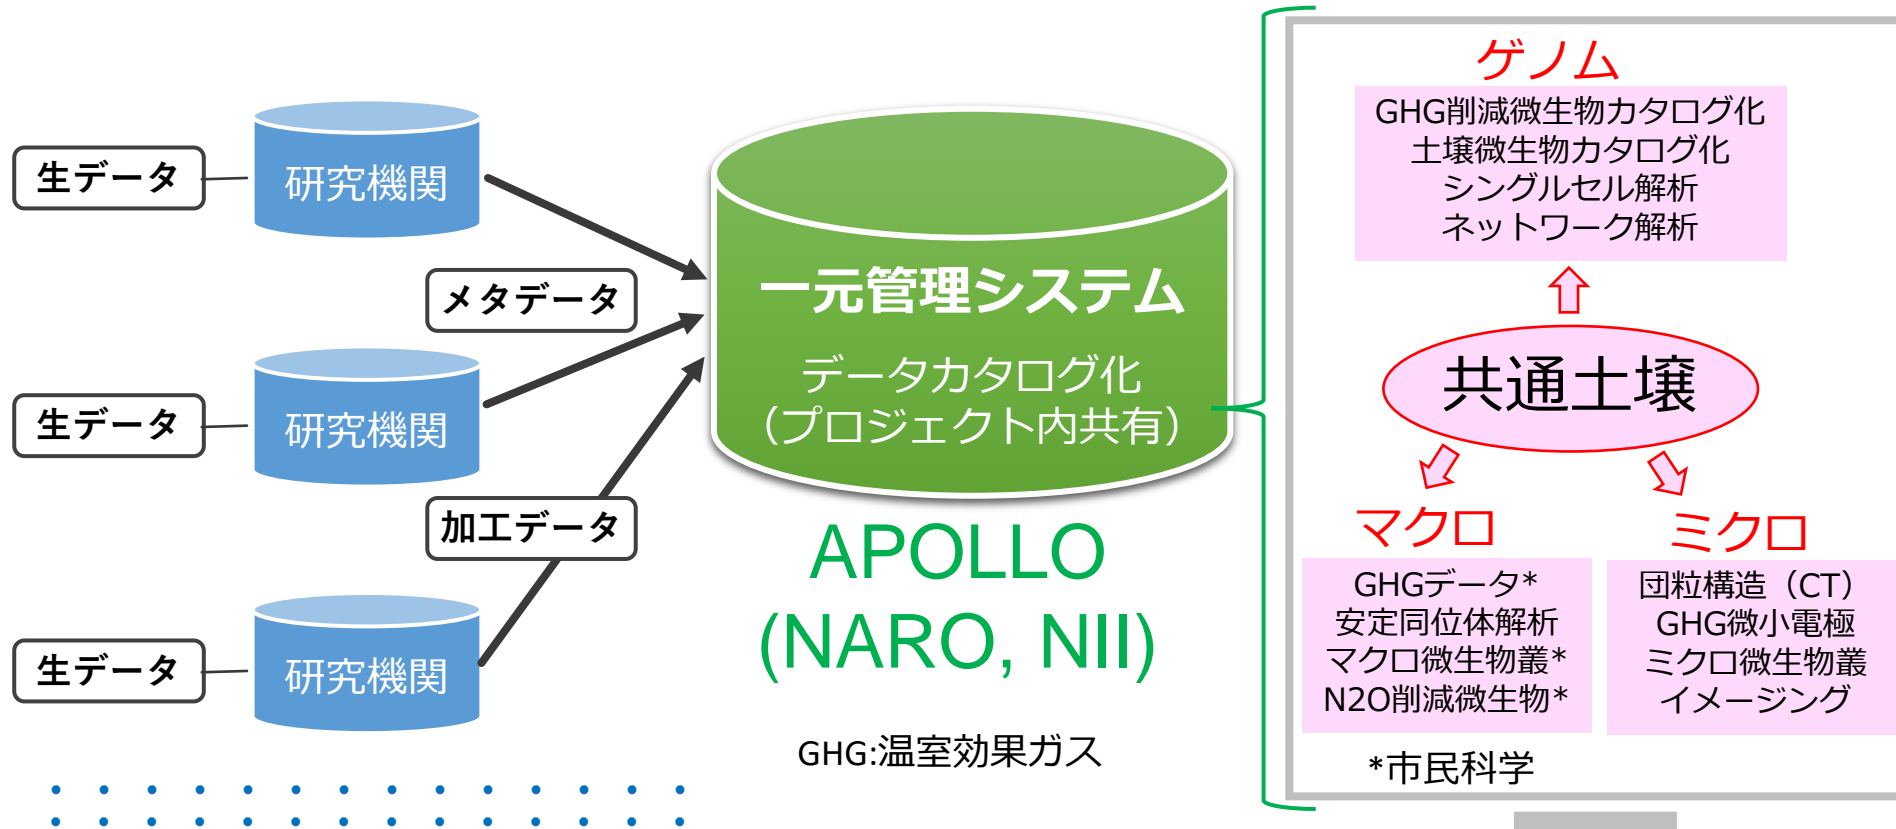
生データ

研究機関

メタデータ

生データ

研究機関

加工データ

生データ

研究機関

一元管理システム

データカタログ化
（プロジェクト内共有）

APOLLO
(NARO, NII)

GHG:温室効果ガス

ゲノム

GHG削減微生物カタログ化
土壌微生物カタログ化
シングルセル解析
ネットワーク解析

共通土壌

マクロ

GHGデータ*
安定同位体解析
マクロ微生物叢*
N2O削減微生物*

ミクロ

団粒構造（CT）
GHG微小電極
ミクロ微生物叢
イメージング

*市民科学